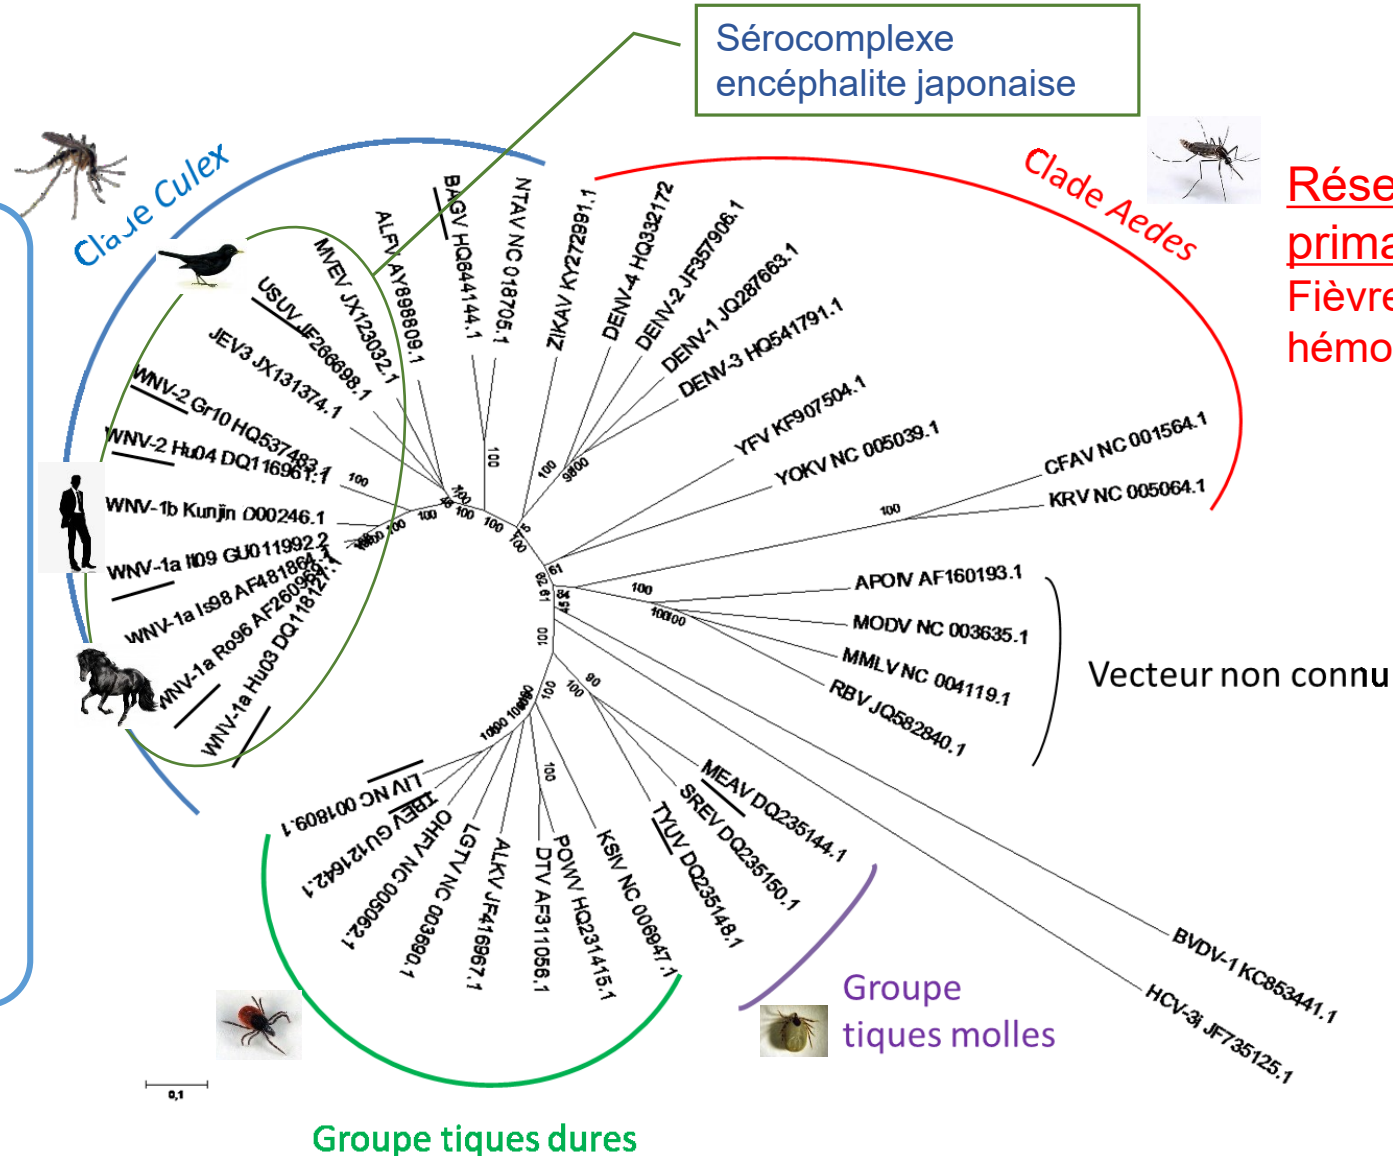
Sérocomplexe
encéphalite japonaise

Clade Culex

Clade Aedes

Rése
prima
Fièvre
hémo

BAGV HQ644144.1
NTAV NC 018705.1
ZIKAV KY272991.1
DENV-4 HQ332172
DENV-2 JF357906.1
DENV-1 JQ287663.1
DENV-3 HQ541791.1
YFV KF907504.1
YOKV NC 005039.1
CFAV NC 001564.1
KRV NC 005064.1
ALFV AY898809.1
MVEV JX123032.1
USUV JF266698.1
JEV3 JX131374.1
WNV-2 Gr10 HQ537483.1
WNV-2 Hu04 DQ116961.1
WNV-1b Kunjin D00246.1
WNV-1a It09 GU011992.2
WNV-1a Is98 AF481864.1
WNV-1a Ro96 AF260969.1
WNV-1a Hu03 DQ118127.1
APOIV AF160193.1
MODV NC 003635.1
MMLV NC 004119.1
RBV JQ582840.1

Vecteur non connu

MEAV DQ235144.1
SREV DQ235150.1
TYUV DQ235148.1
KSIV NC 006947.1
POWV HQ231415.1
DTV AF311056.1
ALKV JF416967.1
LGTV NC 003690.1
OHFV NC 005062.1
TBEV GU121642.1
LIV NC 001809.1
BVDV-1 KC853441.1
HCV-3i JF735125.1

100
100
100
100
100
100
100
100
100
100
90
61
82
84
45

0,1

Groupe
tiques molles

Groupe tiques dures